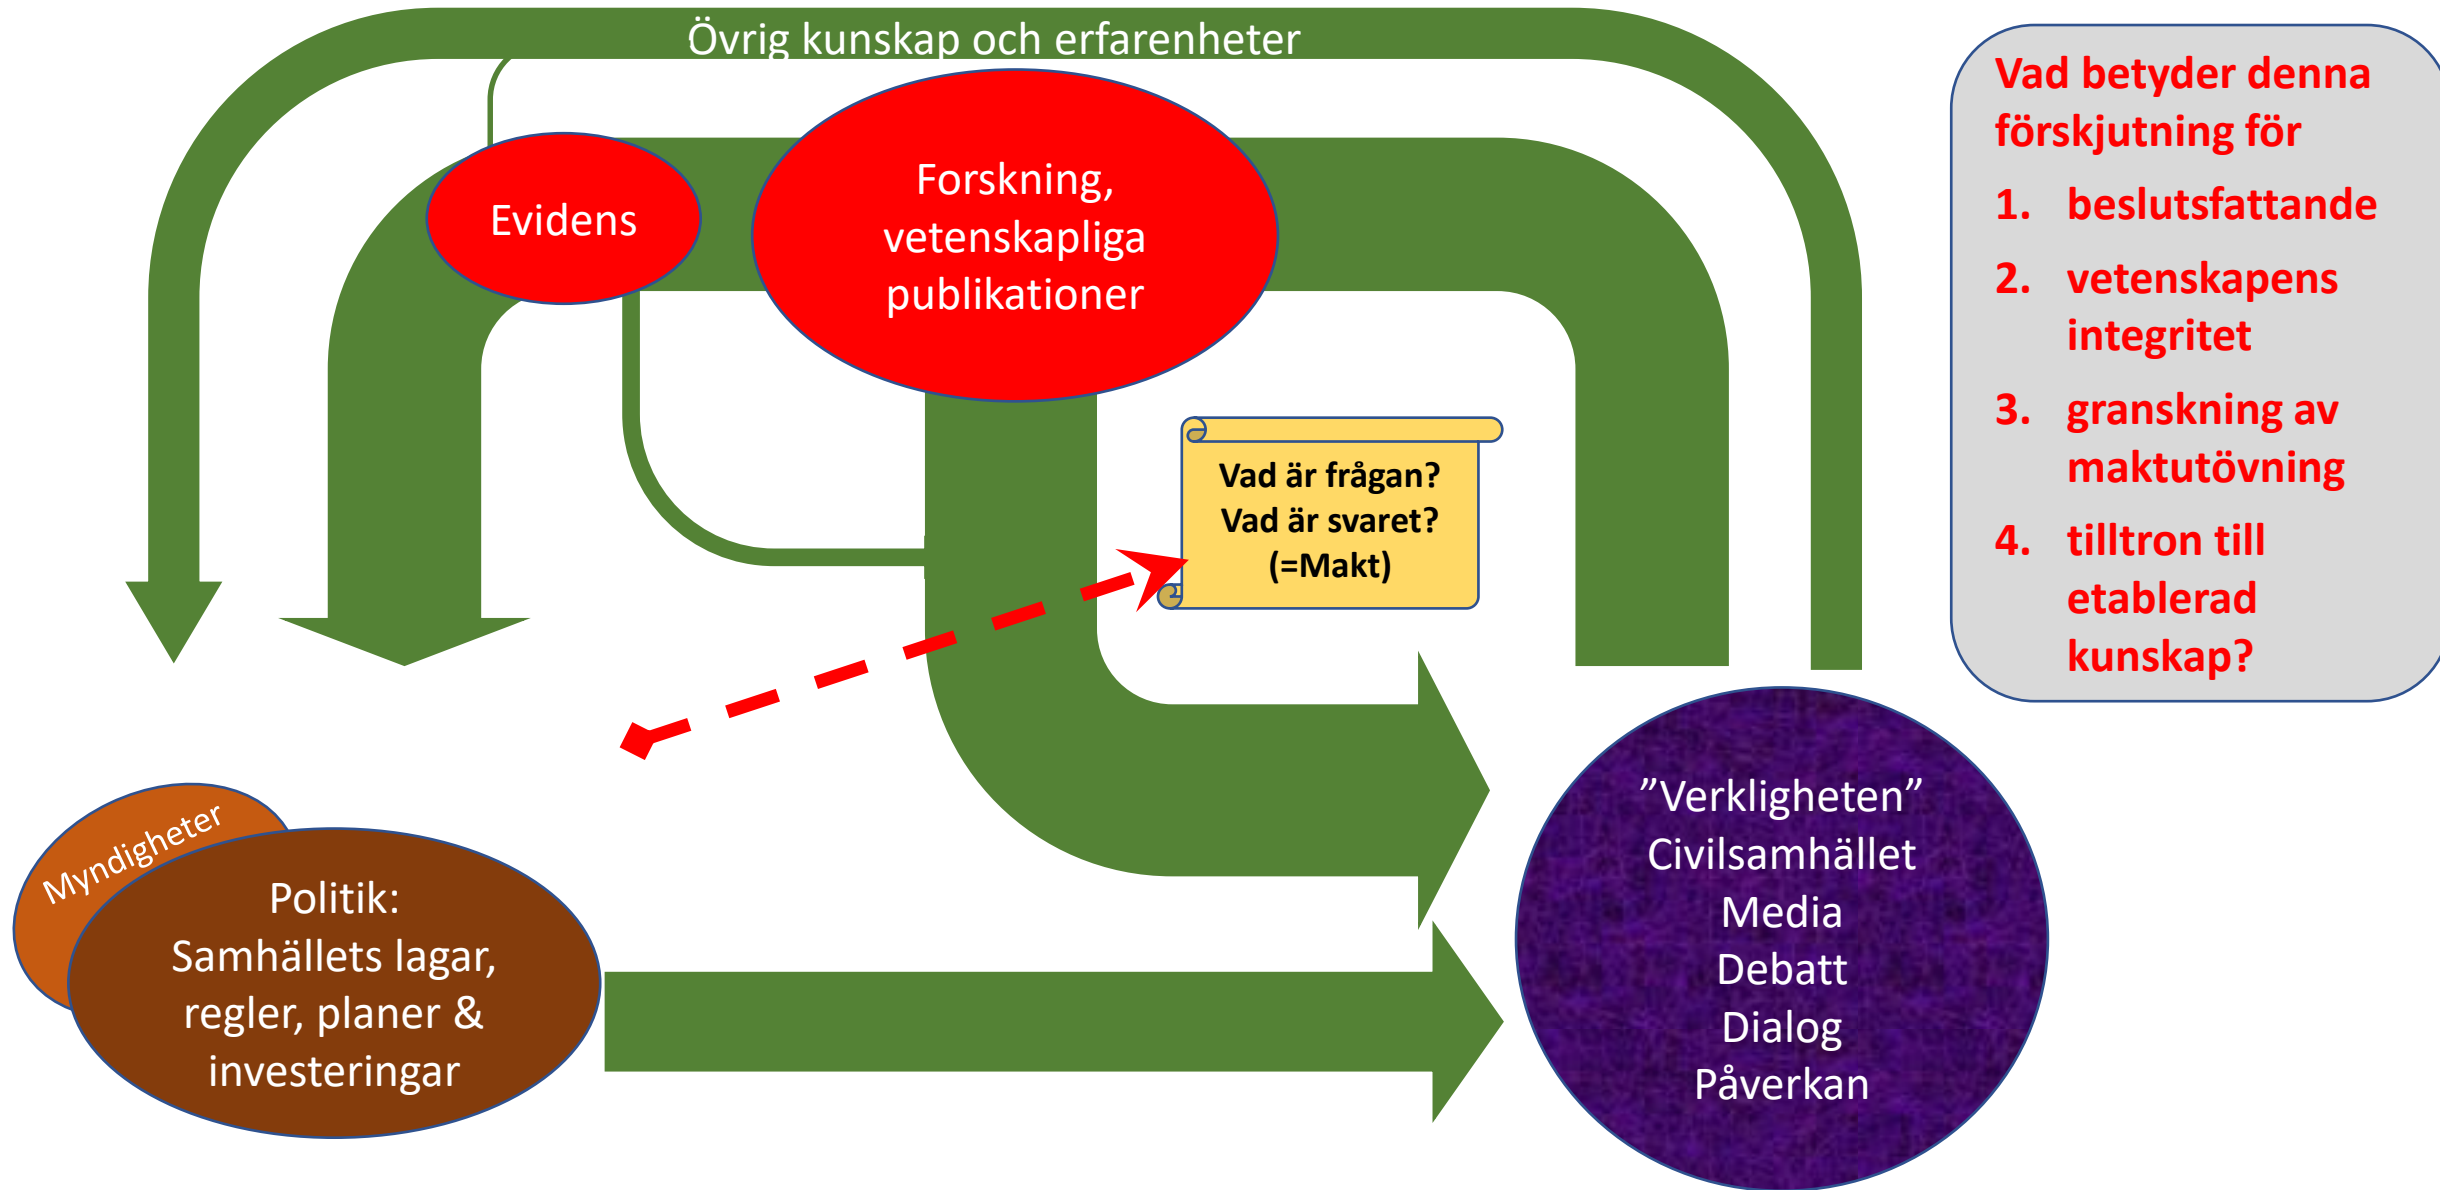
Övrig kunskap och erfarenheter

Evidens

Forskning, vetenskapliga publikationer

Vad är frågan?
Vad är svaret?
(=Makt)

Vad betyder denna förskjutning för
1. beslutsfattande
2. vetenskapens integritet
3. granskning av maktutövning
4. tilltron till etablerad kunskap?

Myndigheter

Politik:
Samhällets lagar, regler, planer & investeringar

”Verkligheten”
Civilsamhället
Media
Debatt
Dialog
Påverkan